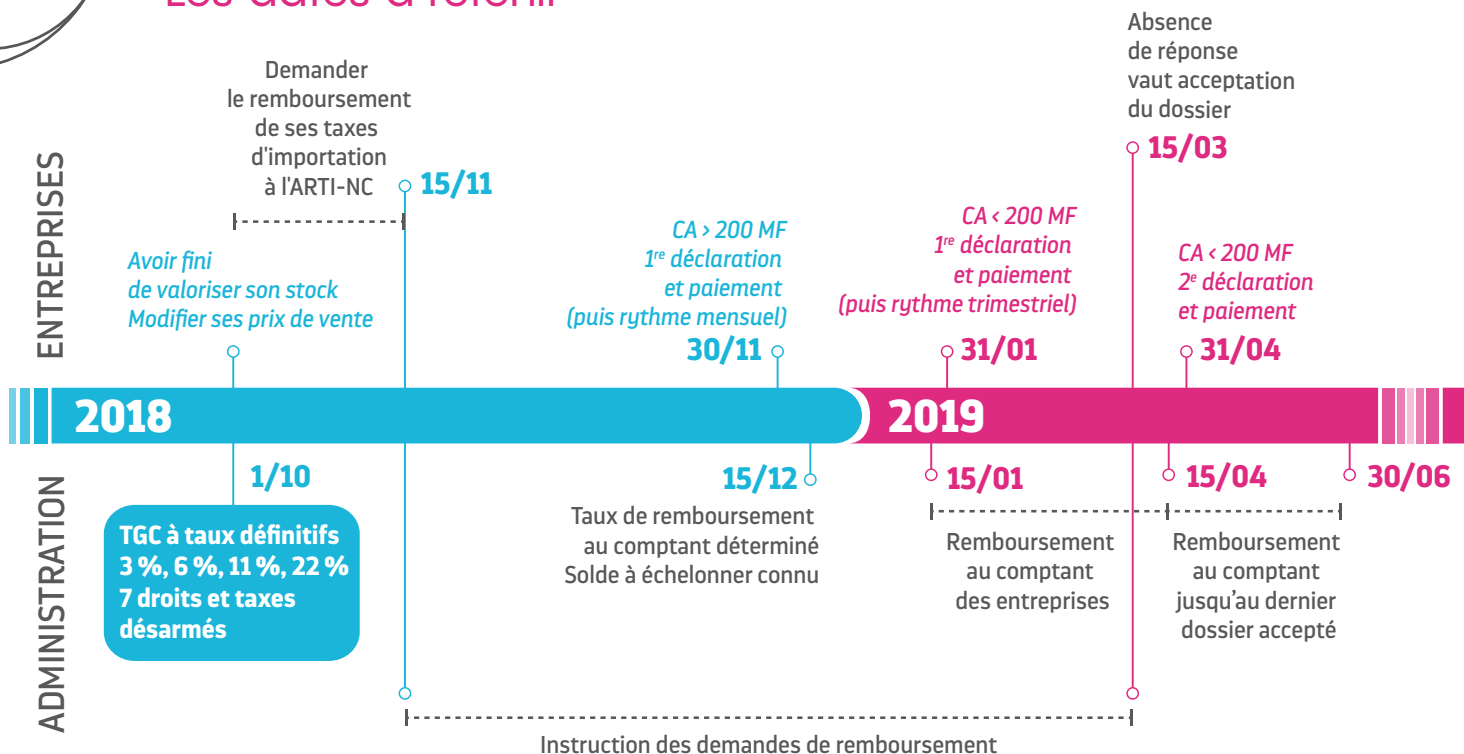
Les dates à retenir

ENTREPRISES

ADMINISTRATION

Demander le remboursement de ses taxes d'importation à l'ARTI-NC

15/11

Avoir fini de valoriser son stock Modifier ses prix de vente

CA > 200 MF $1^{re}$ déclaration et paiement (puis rythme mensuel)

30/11

CA < 200 MF $1^{re}$ déclaration et paiement (puis rythme trimestriel)

31/01

Absence de réponse vaut acceptation du dossier

15/03

CA < 200 MF $2^{e}$ déclaration et paiement

31/04

2018

2019

1/10

TGC à taux définitifs 3 %, 6 %, 11 %, 22 % 7 droits et taxes désarmés

15/12

Taux de remboursement au comptant déterminé Solde à échelonner connu

15/01

Remboursement au comptant des entreprises

15/04

Remboursement au comptant jusqu'au dernier dossier accepté

30/06

Instruction des demandes de remboursement